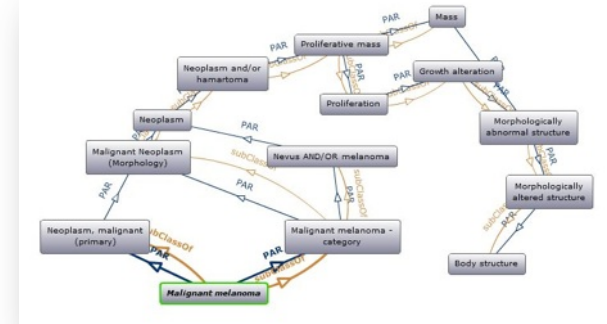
Mass
PAR
subClassOf
Proliferative mass
PAR
Neoplasm and/or hamartoma
PAR
PAR
Growth alteration
Proliferation
PAR
Neoplasm
PAR
Morphologically abnormal structure
PAR
Malignant Neoplasm (Morphology)
Nevus AND/OR melanoma
subClassOf
PAR
PAR
subClassOf
Morphologically altered structure
PAR
subClassOf
Neoplasm, malignant (primary)
subClassOf
PAR
Malignant melanoma - category
PAR
subClassOf
Body structure
Malignant melanoma